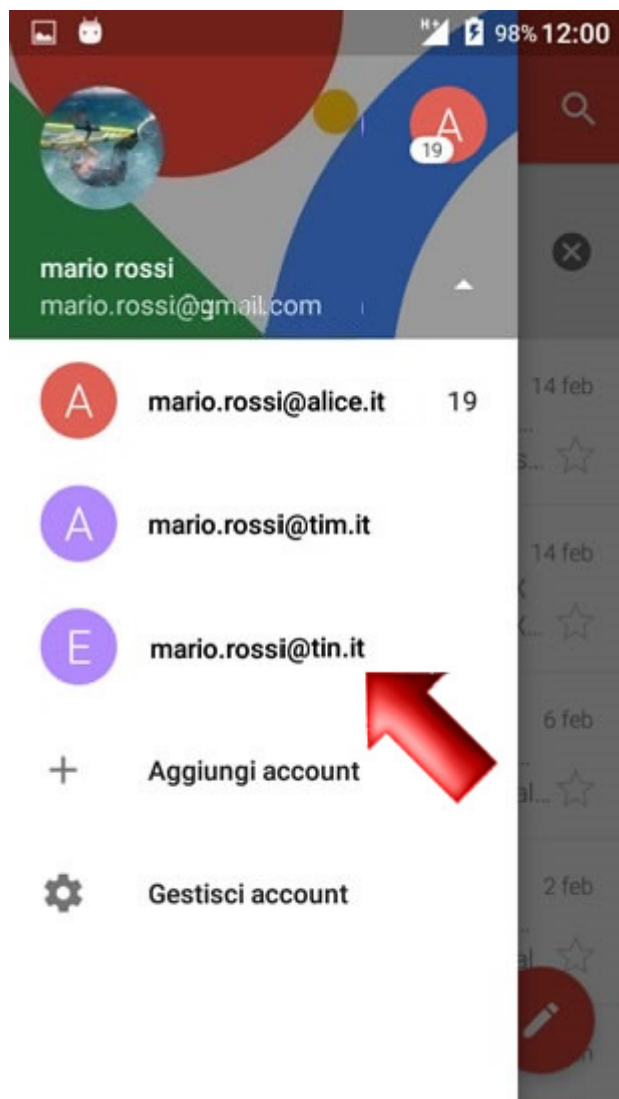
H+ 98% 12:00

A
19

mario rossi
mario.rossi@gmail.com

A mario.rossi@alice.it 19

A mario.rossi@tim.it

E mario.rossi@tin.it

+ Aggiungi account

Gestisci account

14 feb
s...

14 feb
X
X...

6 feb
al...

2 feb
al